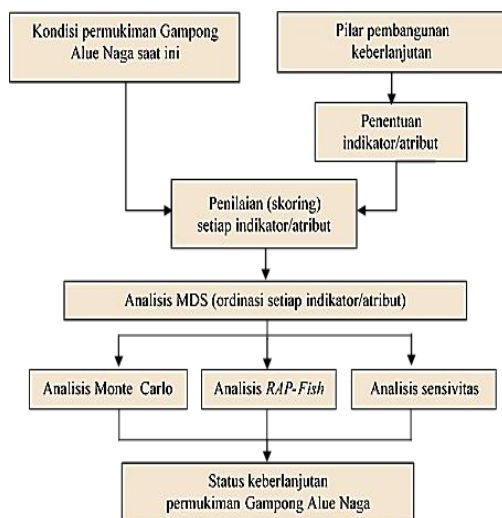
Kondisi permukiman Gampong Alue Naga saat ini

Pilar pembangunan keberlanjutan

Penentuan indikator/atribut

Penilaian (skoring) setiap indikator/atribut

Analisis MDS (ordinasi setiap indikator/atribut)

Analisis Monte Carlo

Analisis *RAP-Fish*

Analisis sensivitas

Status keberlanjutan permukiman Gampong Alue Naga